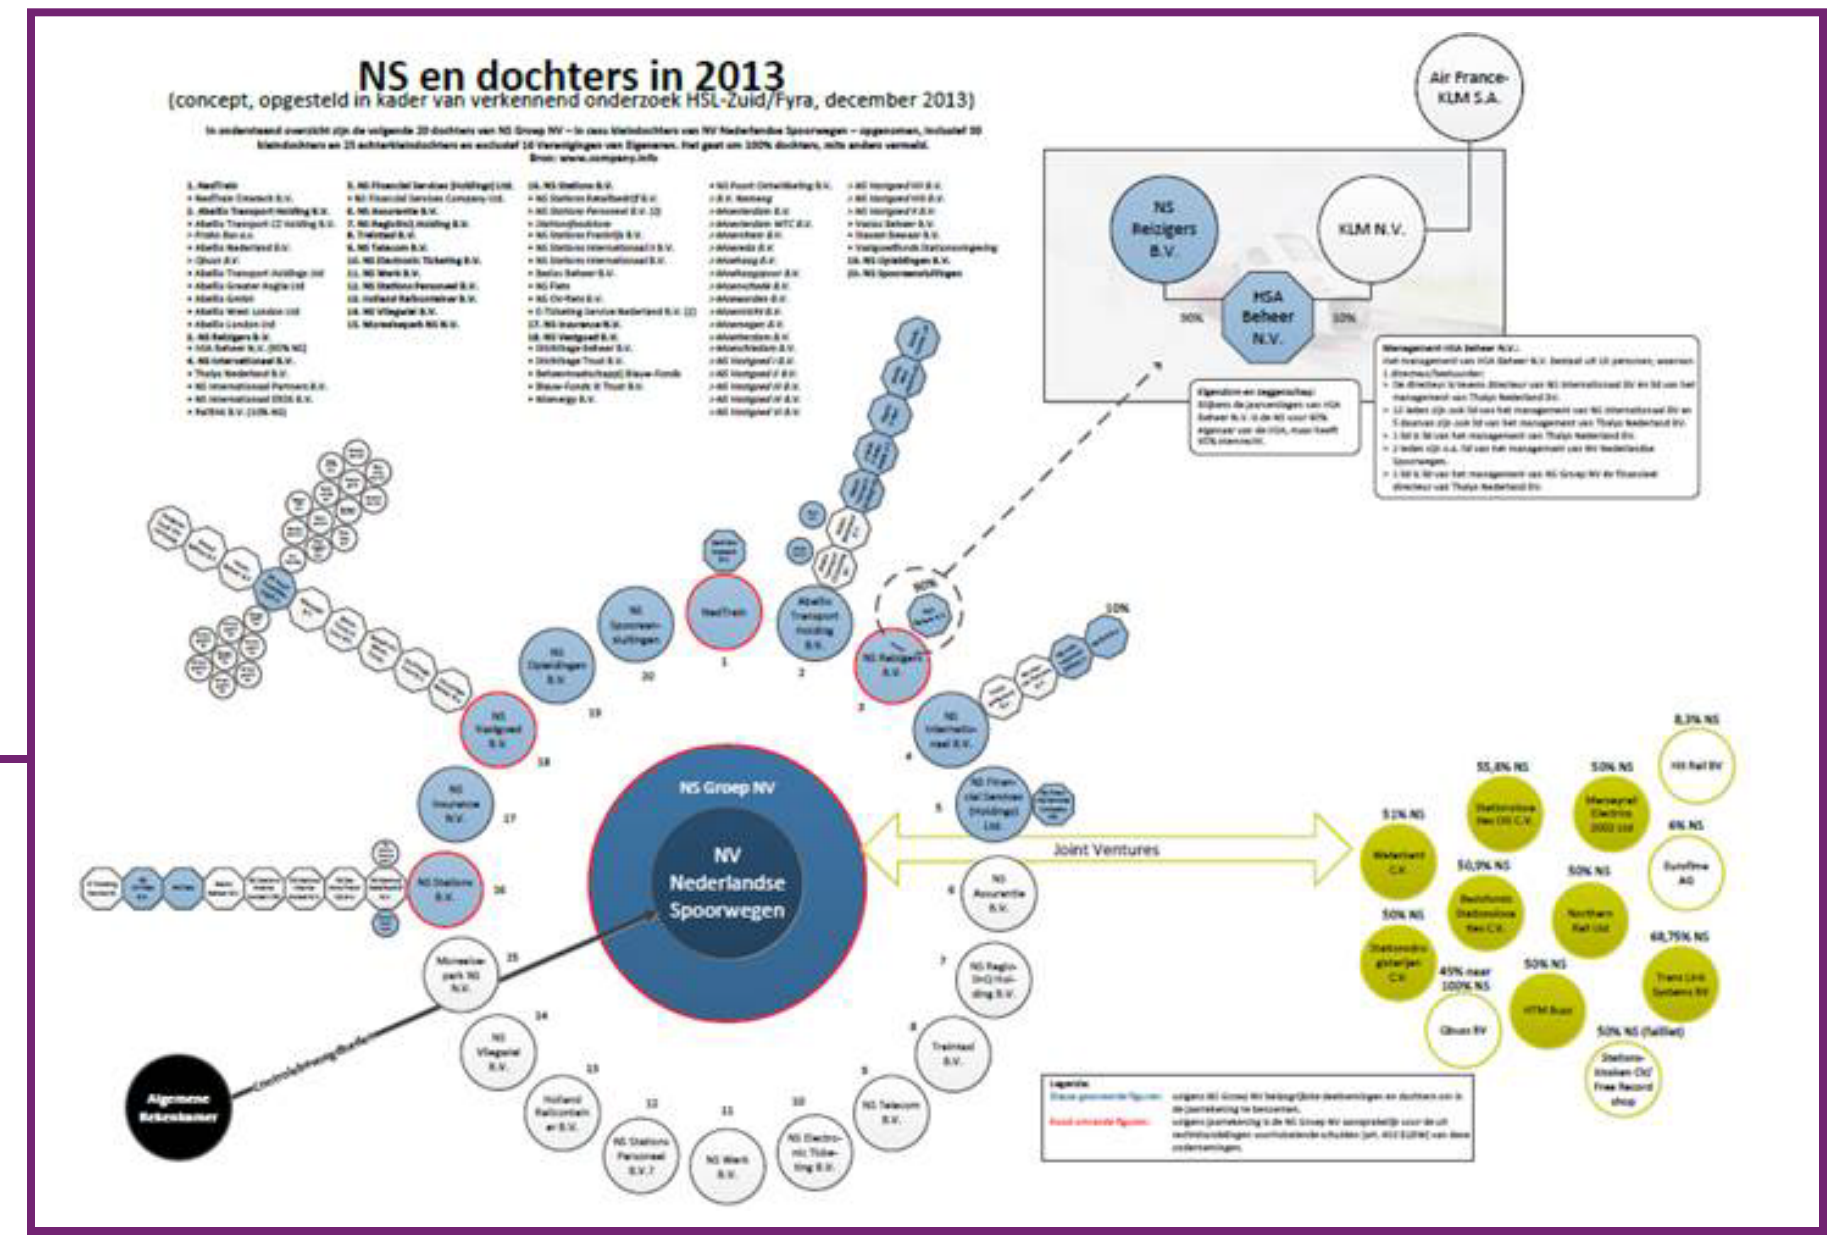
NS en dochters in 2013
(concept, opgesteld in kader van verkennend onderzoek HSL-Zuid/Fyra, december 2013)

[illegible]

Air France-KLM S.A.

NS Reizigers B.V.

KLM N.V.

HSA Beheer N.V.

50%

50%

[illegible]

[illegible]

NS Groep NV

NV Nederlandse Spoorwegen

Joint Ventures

NedTrain

1

Abellio Transport Holding B.V.

2

NS Reizigers B.V.

3

50%

10%

NS Internationaal B.V.

4

NS Financial Services (Holdings) Ltd.

5

NS Assurantie B.V.

6

NS Regio-Ont-Holding B.V.

7

Trainted B.V.

8

NS Telecom B.V.

9

NS Electronic Ticketing B.V.

10

NS Werk B.V.

11

NS Stations Personeel B.V.

12

Holland Railcontainer B.V.

13

NS Vlieg B.V.

14

Mirewtor park NS N.V.

15

NS Stations B.V.

16

NS Insurance N.V.

17

NS Vastgoed B.V.

18

NS Opleidingen B.V.

19

NS Spoorwegvrullingen

20

Algemene Rekenkamer

Controlebevoegdheid

51% NS

Waterland C.V.

55,8% NS

Stationsloos Neo OS C.V.

50% NS

Mersey Rail Electrics 2002 Ltd

8,3% NS

HH Rail BV

6% NS

Eurofima AG

50,9% NS

50% NS

Northern Rail Ltd

50% NS

45% naar 100% NS

Qbuzz BV

50% NS

HTM Buzz

68,75% NS

Trans Link Systems BV

50% NS (failliet)

Stations-kiosken CV Free Record shop

Legenda

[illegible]